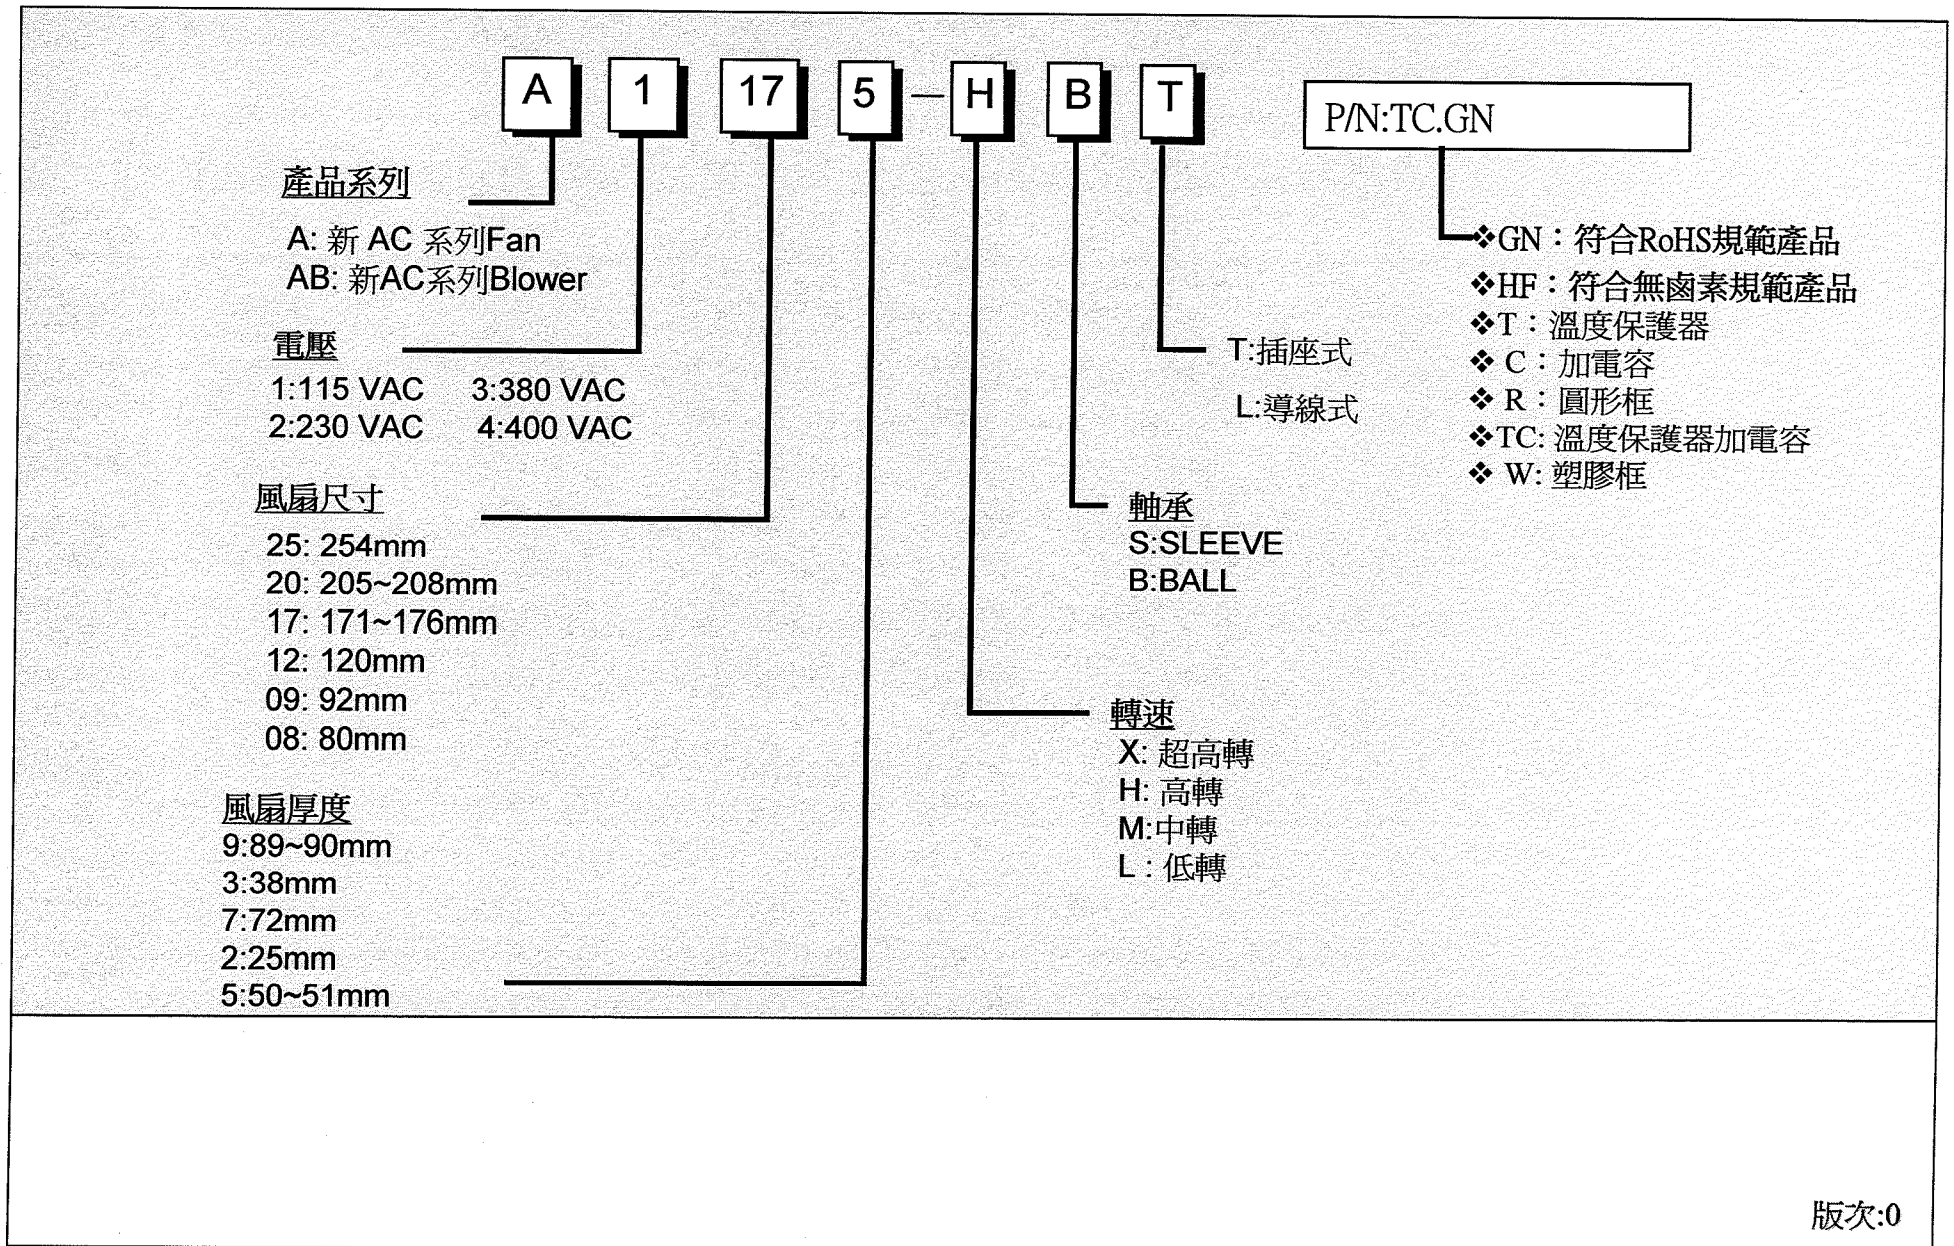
A 1 17 5 — H B T

P/N:TC.GN

產品系列
A: 新 AC 系列Fan
AB: 新AC系列Blower

電壓
1:115 VAC 3:380 VAC
2:230 VAC 4:400 VAC

風扇尺寸
25: 254mm
20: 205~208mm
17: 171~176mm
12: 120mm
09: 92mm
08: 80mm

風扇厚度
9:89~90mm
3:38mm
7:72mm
2:25mm
5:50~51mm

T:插座式
L:導線式

軸承
S:SLEEVE
B:BALL

轉速
X: 超高轉
H: 高轉
M:中轉
L：低轉

❖GN：符合RoHS規範產品
❖HF：符合無鹵素規範產品
❖T：溫度保護器
❖ C：加電容
❖ R：圓形框
❖TC: 溫度保護器加電容
❖ W: 塑膠框

版次:0